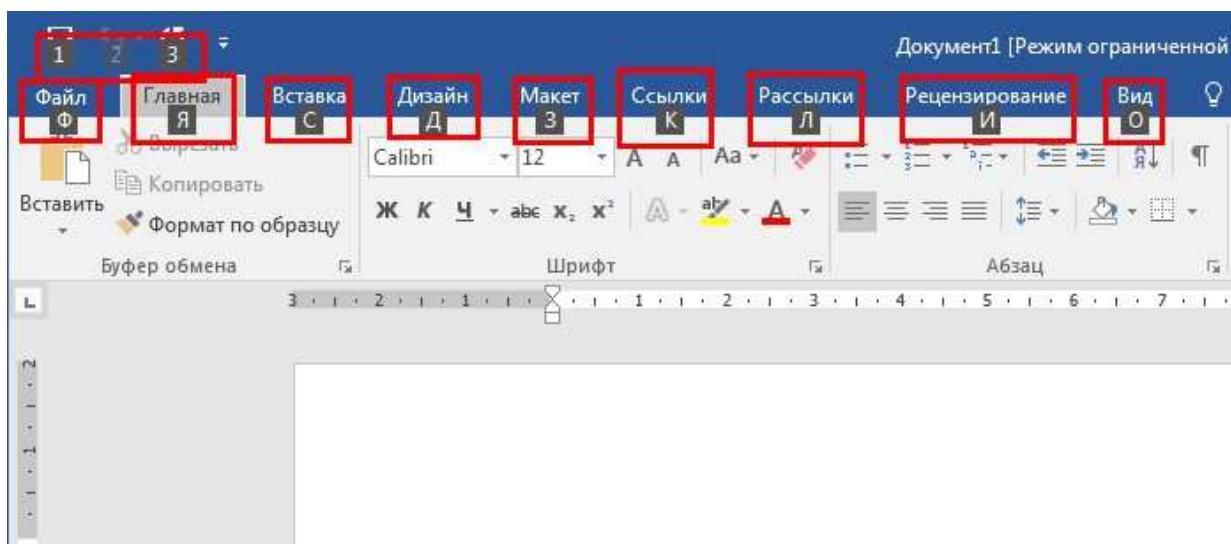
1 2 3

Документ1 [Режим ограниченной

Файл Ф Главная Я Вставка С Дизайн Д Макет З Ссылки К Рассылки Л Рецензирование И Вид О

Вырезать
Копировать
Вставить
Формат по образцу
Буфер обмена

Calibri 12
Aa
Ж К Ч abc $x_2$ $x^2$
Шрифт

Абзац

3 · 2 · 1 · 1 · 2 · 3 · 4 · 5 · 6 · 7

2 1